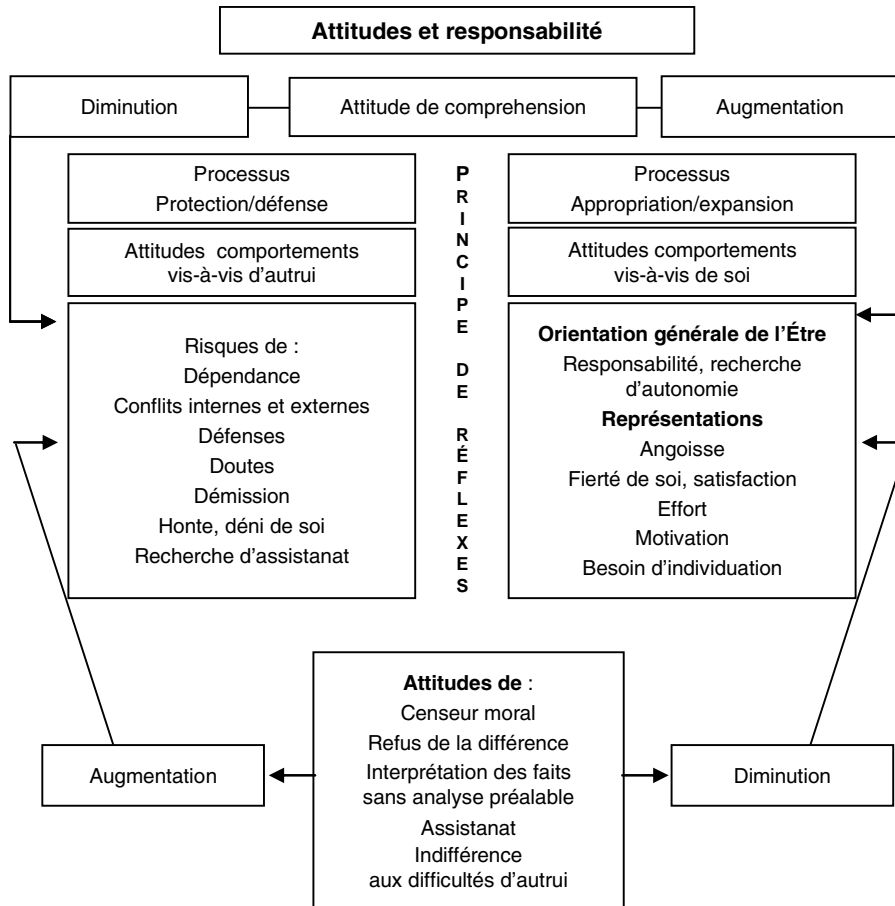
Attitudes et responsabilité

Diminution

Attitude de comprehension

Augmentation

Processus
Protection/défense

Attitudes comportements vis-à-vis d'autrui

Risques de :
Dépendance
Conflits internes et externes
Défenses
Doutes
Démission
Honte, déni de soi
Recherche d'assistanat

P
R
I
N
C
I
P
E

D
E

R
É
F
L
E
X
E
S

Processus
Appropriation/expansion

Attitudes comportements vis-à-vis de soi

Orientation générale de l'Être
Responsabilité, recherche d'autonomie
Représentations
Angoisse
Fierté de soi, satisfaction
Effort
Motivation
Besoin d'individuation

Attitudes de :
Censeur moral
Refus de la différence
Interprétation des faits sans analyse préalable
Assistanat
Indifférence aux difficultés d'autrui

Augmentation

Diminution